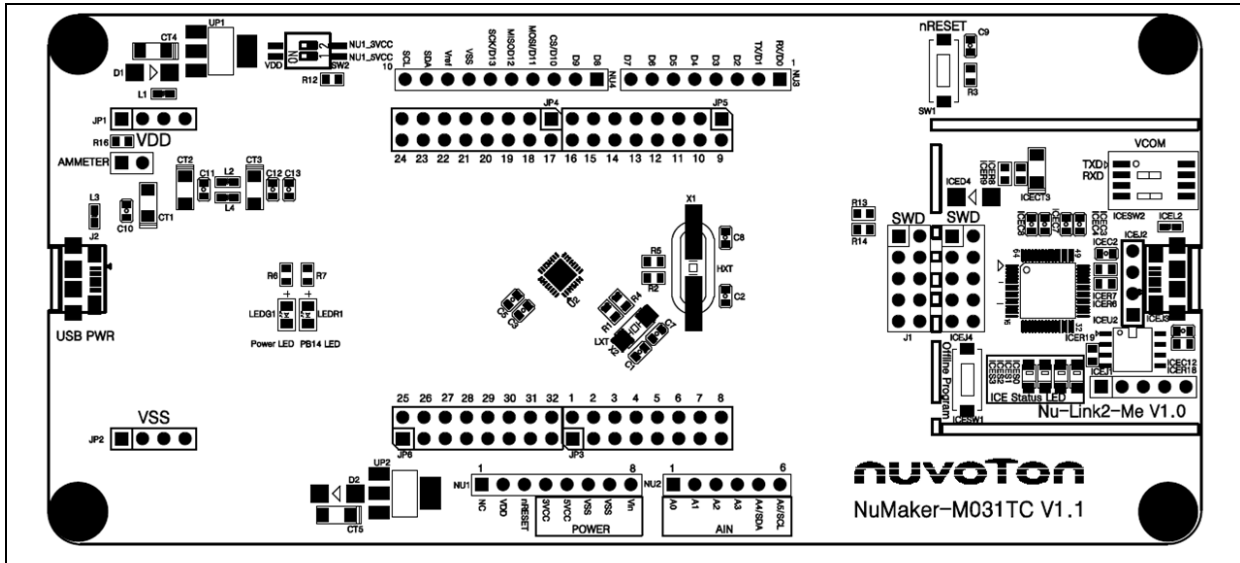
UP1
CT4
D1
VDD
ON
NU1_3VCC
NU1_5VCC
SW2
R12
L1
JP1
R16
VDD
AMMETER
CT2
C11
L2
CT3
C12
C13
L4
L3
C10
CT1
J2
USB PWR
R6
R7
LEDG1
LEDR1
Power LED
PB14 LED
VSS
JP2
D2
UP2
CT6

SCL
SDA
Vref
VSS
SCK/D13
MISO/D12
MOSI/D11
CS/D10
D9
D8
10
NU4
D7
D6
D5
D4
D3
D2
TX/D1
RX/D0
1
NU3
JP4
JP5
24 23 22 21 20 19 18 17 16 15 14 13 12 11 10 9
X1
R5
C8
R2
HXT
C2
R4
R1
LXT
25 26 27 28 29 30 31 32 1 2 3 4 5 6 7 8
JP6
JP3
NU1
1
8
NC
VDD
nRESET
3VCC
5VCC
VSS
VSS
Vin
POWER
NU2
1
6
A0
A1
A2
A3
A4/SDA
A5/SCL
AIN

nRESET
C9
R3
SW1
VCOM
TXD
RXD
ICED4
ICECT3
ICESW2
ICEL2
R13
R14
SWD
SWD
ICEC2
ICEJ2
ICER7
ICER6
ICEU2
ICEJ3
J1
ICER19
ICEJ4
Offline Program
ICE Status LED
ICEC12
ICER18
ICEJ1
ICESW1
Nu-Link2-Me V1.0
nuvoTon
NuMaker-M031TC V1.1